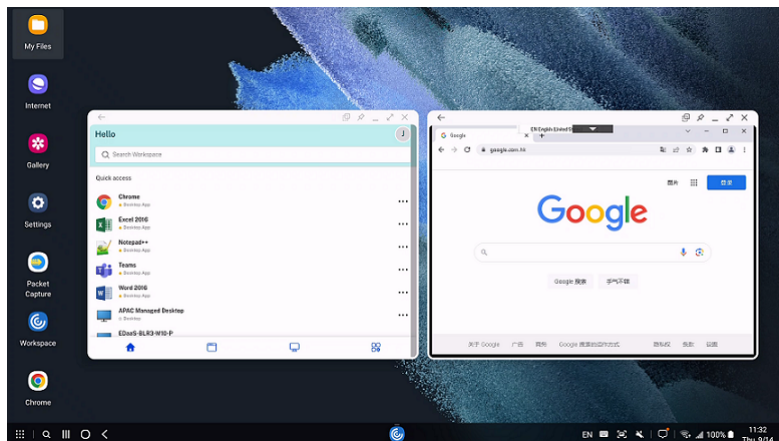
My Files

Internet

Gallery

Settings

Packet Capture

Workspace

Chrome

Hello

Search Workspace

Quick access

Chrome
Desktop App

Excel 2016
Desktop App

Notepad++
Desktop App

Teams
Desktop App

Word 2016
Desktop App

APAC Managed Desktop
Desktop

EDaaS-BLR3-W10-P

Google
EN English (United S
google.com.hk

圖片
登入

Google

Google 搜尋
好手氣

關於 Google
廣告
商務
Google 搜尋的運作方式
隱私權
條款
設定

EN
100%
11:32
Thu 9/14